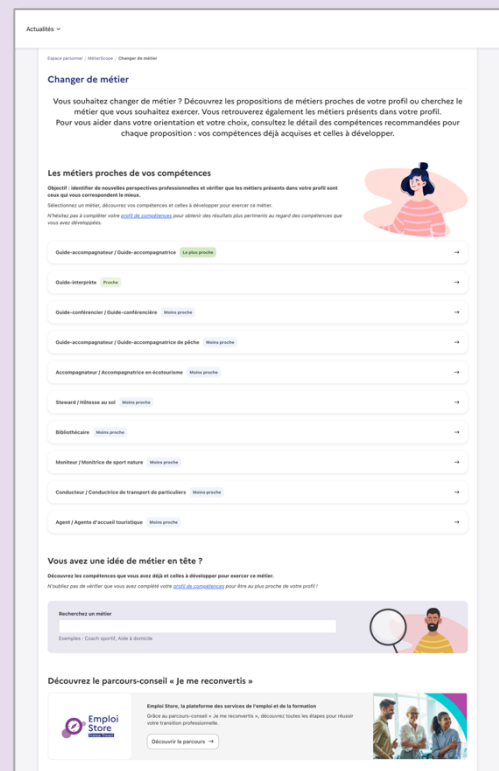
Actualités

Espace personnel / MétierScope / Changer de métier

Changer de métier

Vous souhaitez changer de métier ? Découvrez les propositions de métiers proches de votre profil ou cherchez le métier que vous souhaitez exercer. Vous retrouverez également les métiers présents dans votre profil. Pour vous aider dans votre orientation et votre choix, consultez le détail des compétences recommandées pour chaque proposition : vos compétences déjà acquises et celles à développer.

Les métiers proches de vos compétences

Objectif : identifier de nouvelles perspectives professionnelles et vérifier que les métiers présents dans votre profil sont ceux qui vous correspondent le mieux.

Sélectionnez un métier, découvrez vos compétences et celles à développer pour exercer ce métier.

N'hésitez pas à compléter votre profil de compétences pour obtenir des résultats plus pertinents au regard des compétences que vous avez développées.

Guide-accompagnateur / Guide-accompagnatrice Le plus proche

Guide-interprète Proche

Guide-conférencier / Guide-conférencière Moins proche

Guide-accompagnateur / Guide-accompagnatrice de pêche Moins proche

Accompagnateur / Accompagnatrice en écotourisme Moins proche

Steward / Hôtesse au sol Moins proche

Bibliothécaire Moins proche

Moniteur / Monitrice de sport nature Moins proche

Conducteur / Conductrice de transport de particuliers Moins proche

Agent / Agente d'accueil touristique Moins proche

Vous avez une idée de métier en tête ?

Découvrez les compétences que vous avez déjà et celles à développer pour exercer ce métier.

N'oubliez pas de vérifier que vous avez complété votre profil de compétences pour être au plus proche de votre profil !

Recherchez un métier

Exemples : Coach sportif, Aide à domicile

Découvrez le parcours-conseil « Je me reconvertis »

Emploi Store France Travail

Emploi Store, la plateforme des services de l'emploi et de la formation

Grâce au parcours-conseil « Je me reconvertis », découvrez toutes les étapes pour réussir votre transition professionnelle.

Découvrir le parcours